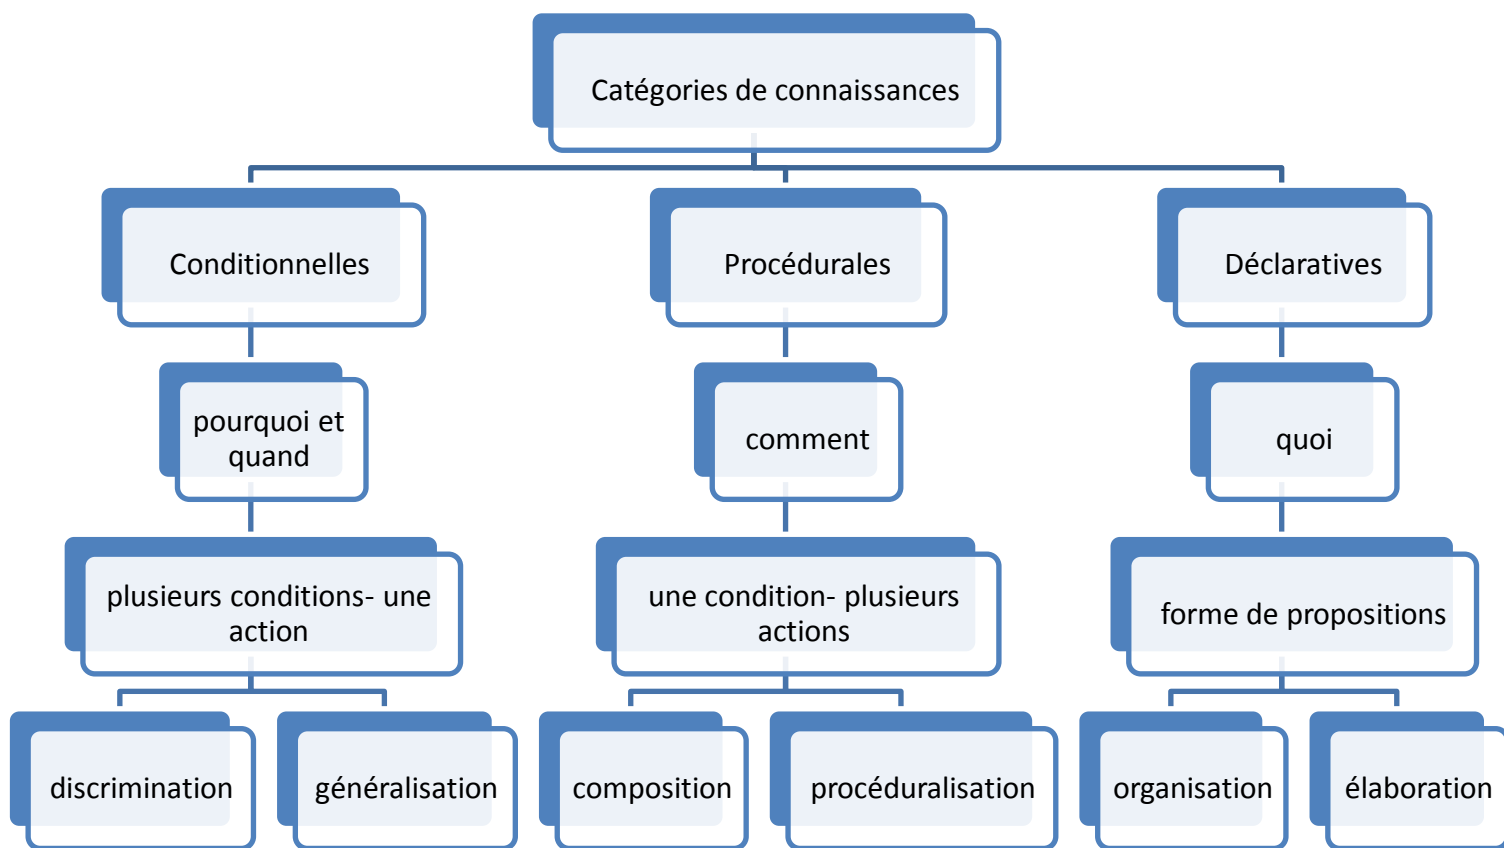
Catégories de connaissances

Conditionnelles

Procédurales

Déclaratives

pourquoi et quand

comment

quoi

plusieurs conditions- une action

une condition- plusieurs actions

forme de propositions

discrimination

généralisation

composition

procéduralisation

organisation

élaboration